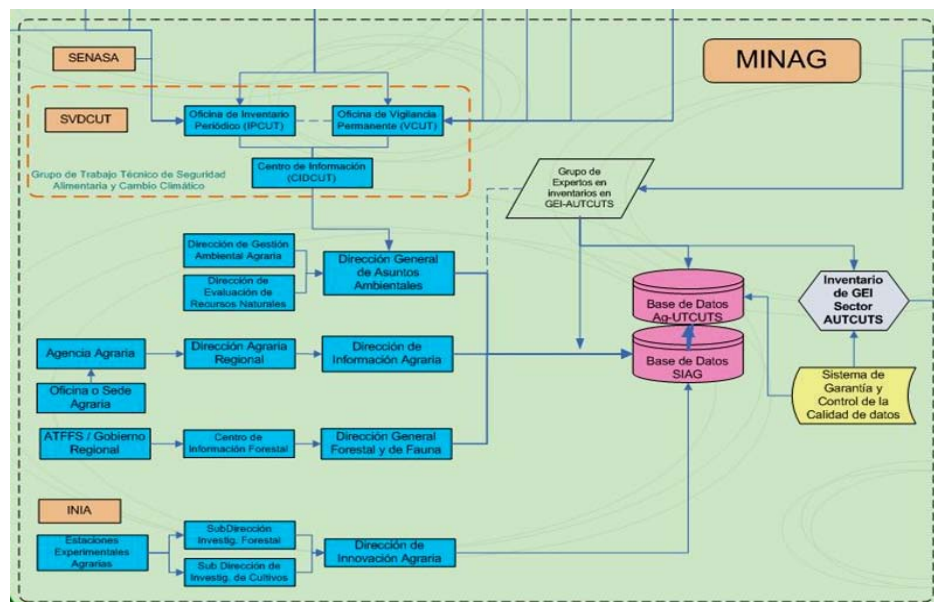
MINAG

SENASA

SVDCUT

Oficina de Inventario Periódico (IPCUT)

Oficina de Vigilancia Permanente (VCUT)

Grupo de Trabajo Técnico de Seguridad Alimentaria y Cambio Climático

Centro de Información (CIDCUT)

Grupo de Expertos en inventarios en GEI-AUTCUTS

Dirección de Gestión Ambiental Agraria

Dirección de Evaluación de Recursos Naturales

Dirección General de Asuntos Ambientales

Base de Datos Ag-UTCUTS

Inventario de GEI Sector AUTCUTS

Agencia Agraria

Dirección Agraria Regional

Dirección de Información Agraria

Base de Datos SIAG

Oficina o Sede Agraria

Sistema de Garantía y Control de la Calidad de datos

ATFFS / Gobierno Regional

Centro de Información Forestal

Dirección General Forestal y de Fauna

INIA

Estaciones Experimentales Agrarias

SubDirección Investig. Forestal

Sub Dirección de Investig. de Cultivos

Dirección de Innovación Agraria